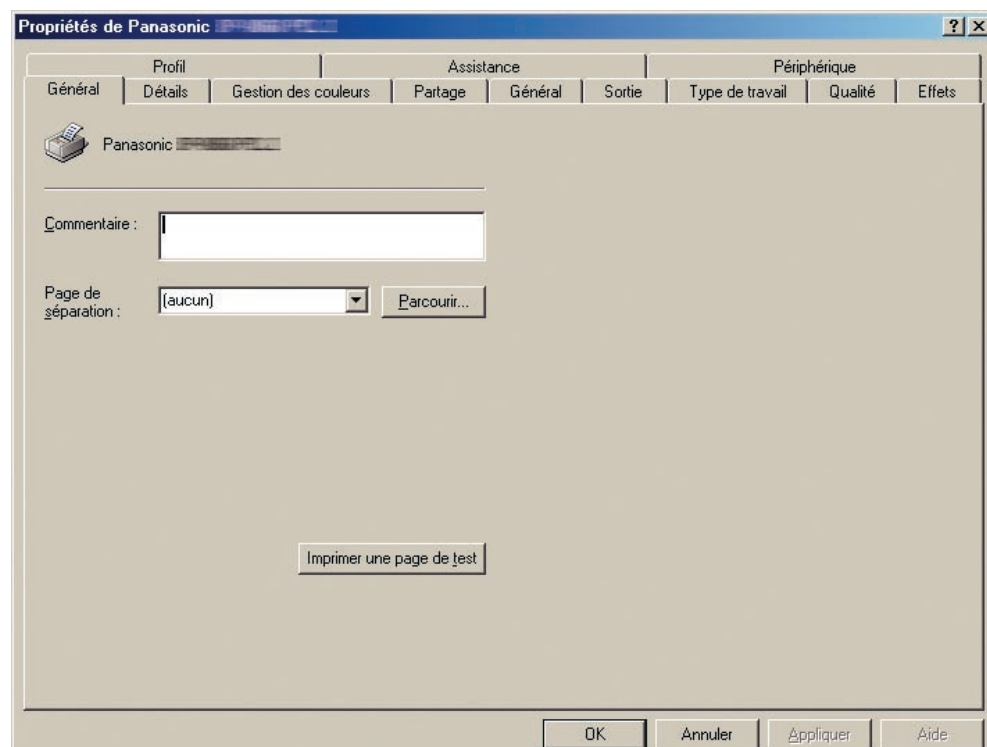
Propriétés de Panasonic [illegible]

?

Profil
Assistance
Périphérique

Général
Détails
Gestion des couleurs
Partage
Général
Sortie
Type de travail
Qualité
Effets

Panasonic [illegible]

Commentaire :

Page de séparation :
(aucun)
Parcourir...

Imprimer une page de test

OK
Annuler
Appliquer
Aide